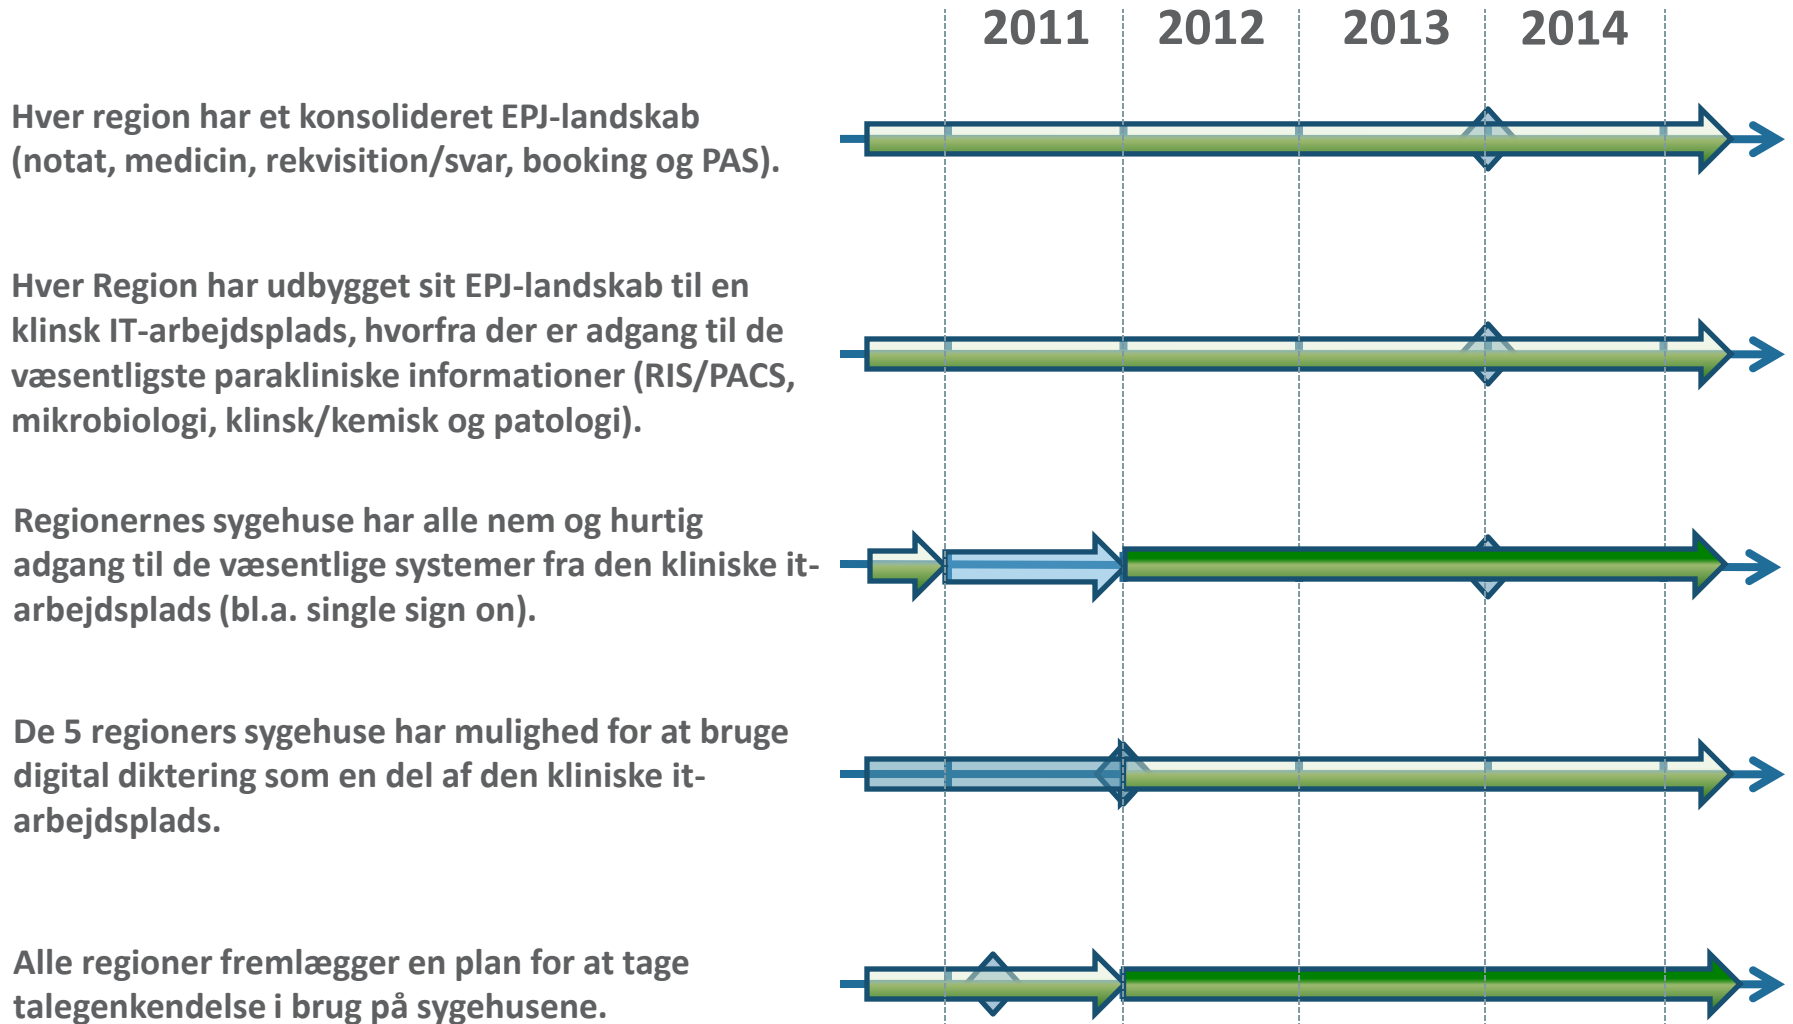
2011 2012 2013 2014

Hver region har et konsolideret EPJ-landskab (notat, medicin, rekvisition/svar, booking og PAS).

Hver Region har udbygget sit EPJ-landskab til en klinsk IT-arbejdsplads, hvorfra der er adgang til de væsentligste parakliniske informationer (RIS/PACS, mikrobiologi, klinsk/kemisk og patologi).

Regionernes sygehuse har alle nem og hurtig adgang til de væsentlige systemer fra den kliniske it-arbejdsplads (bl.a. single sign on).

De 5 regioners sygehuse har mulighed for at bruge digital diktering som en del af den kliniske it-arbejdsplads.

Alle regioner fremlægger en plan for at tage talegenkendelse i brug på sygehusene.